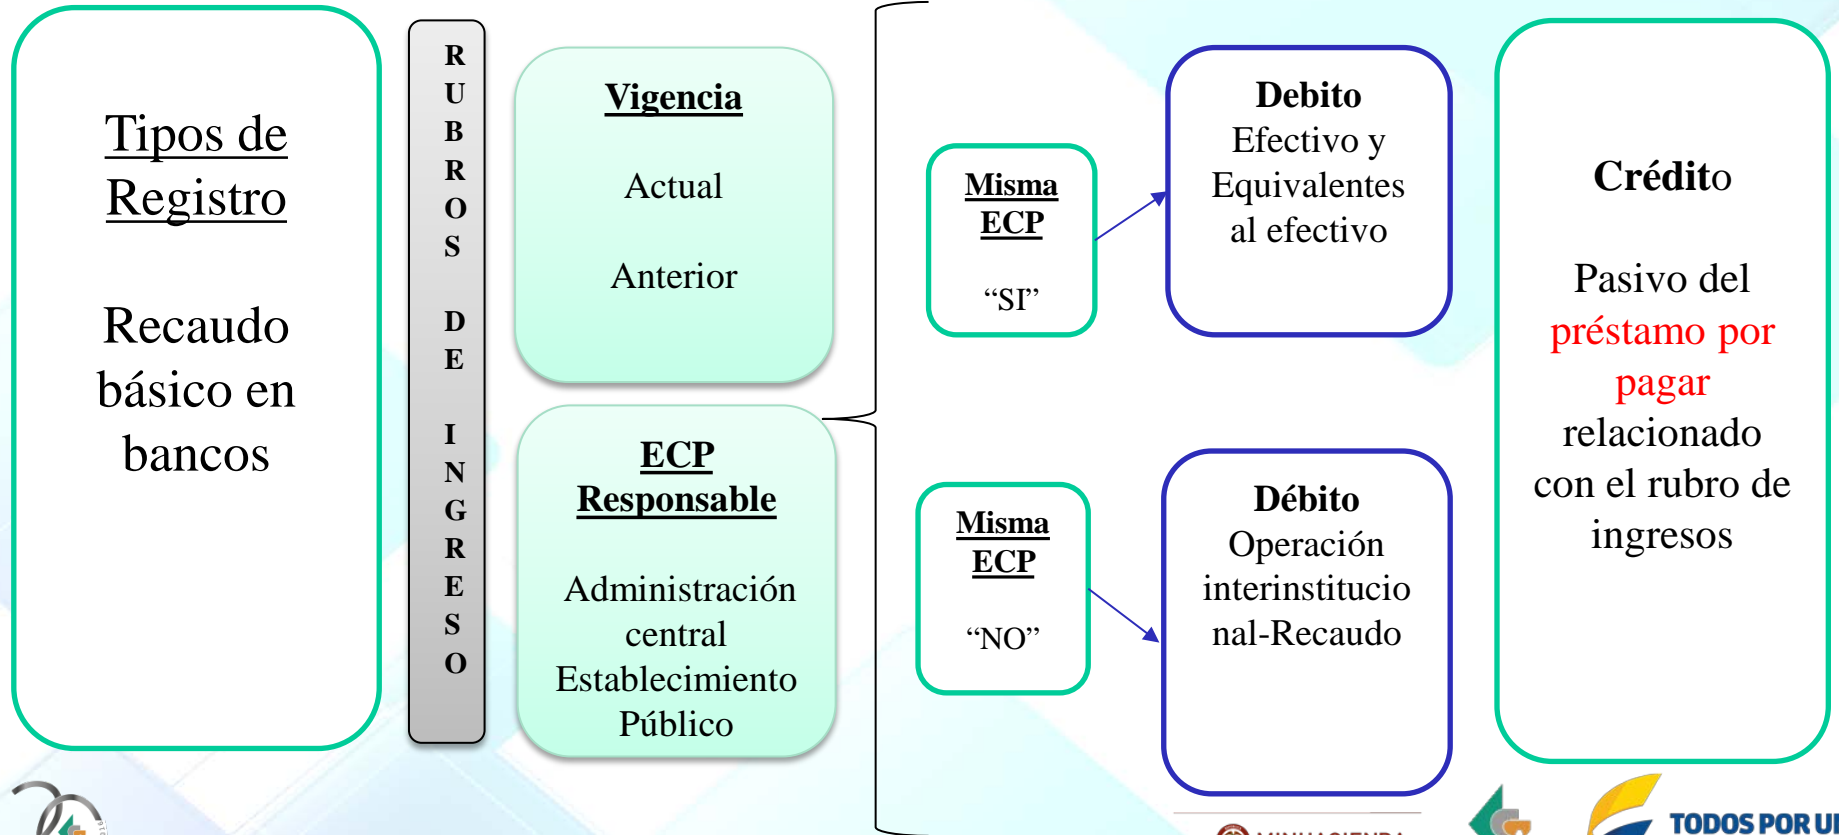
Tipos de Registro

Recaudo básico en bancos

RUBROS DE INGRESO

Vigencia

Actual

Anterior

ECP Responsable

Administración central
Establecimiento Público

Misma ECP

“SI”

Debito
Efectivo y Equivalentes al efectivo

Misma ECP

“NO”

Débito
Operación interinstitucional-Recaudo

Crédito

Pasivo del préstamo por pagar relacionado con el rubro de ingresos

TODOS POR U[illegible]